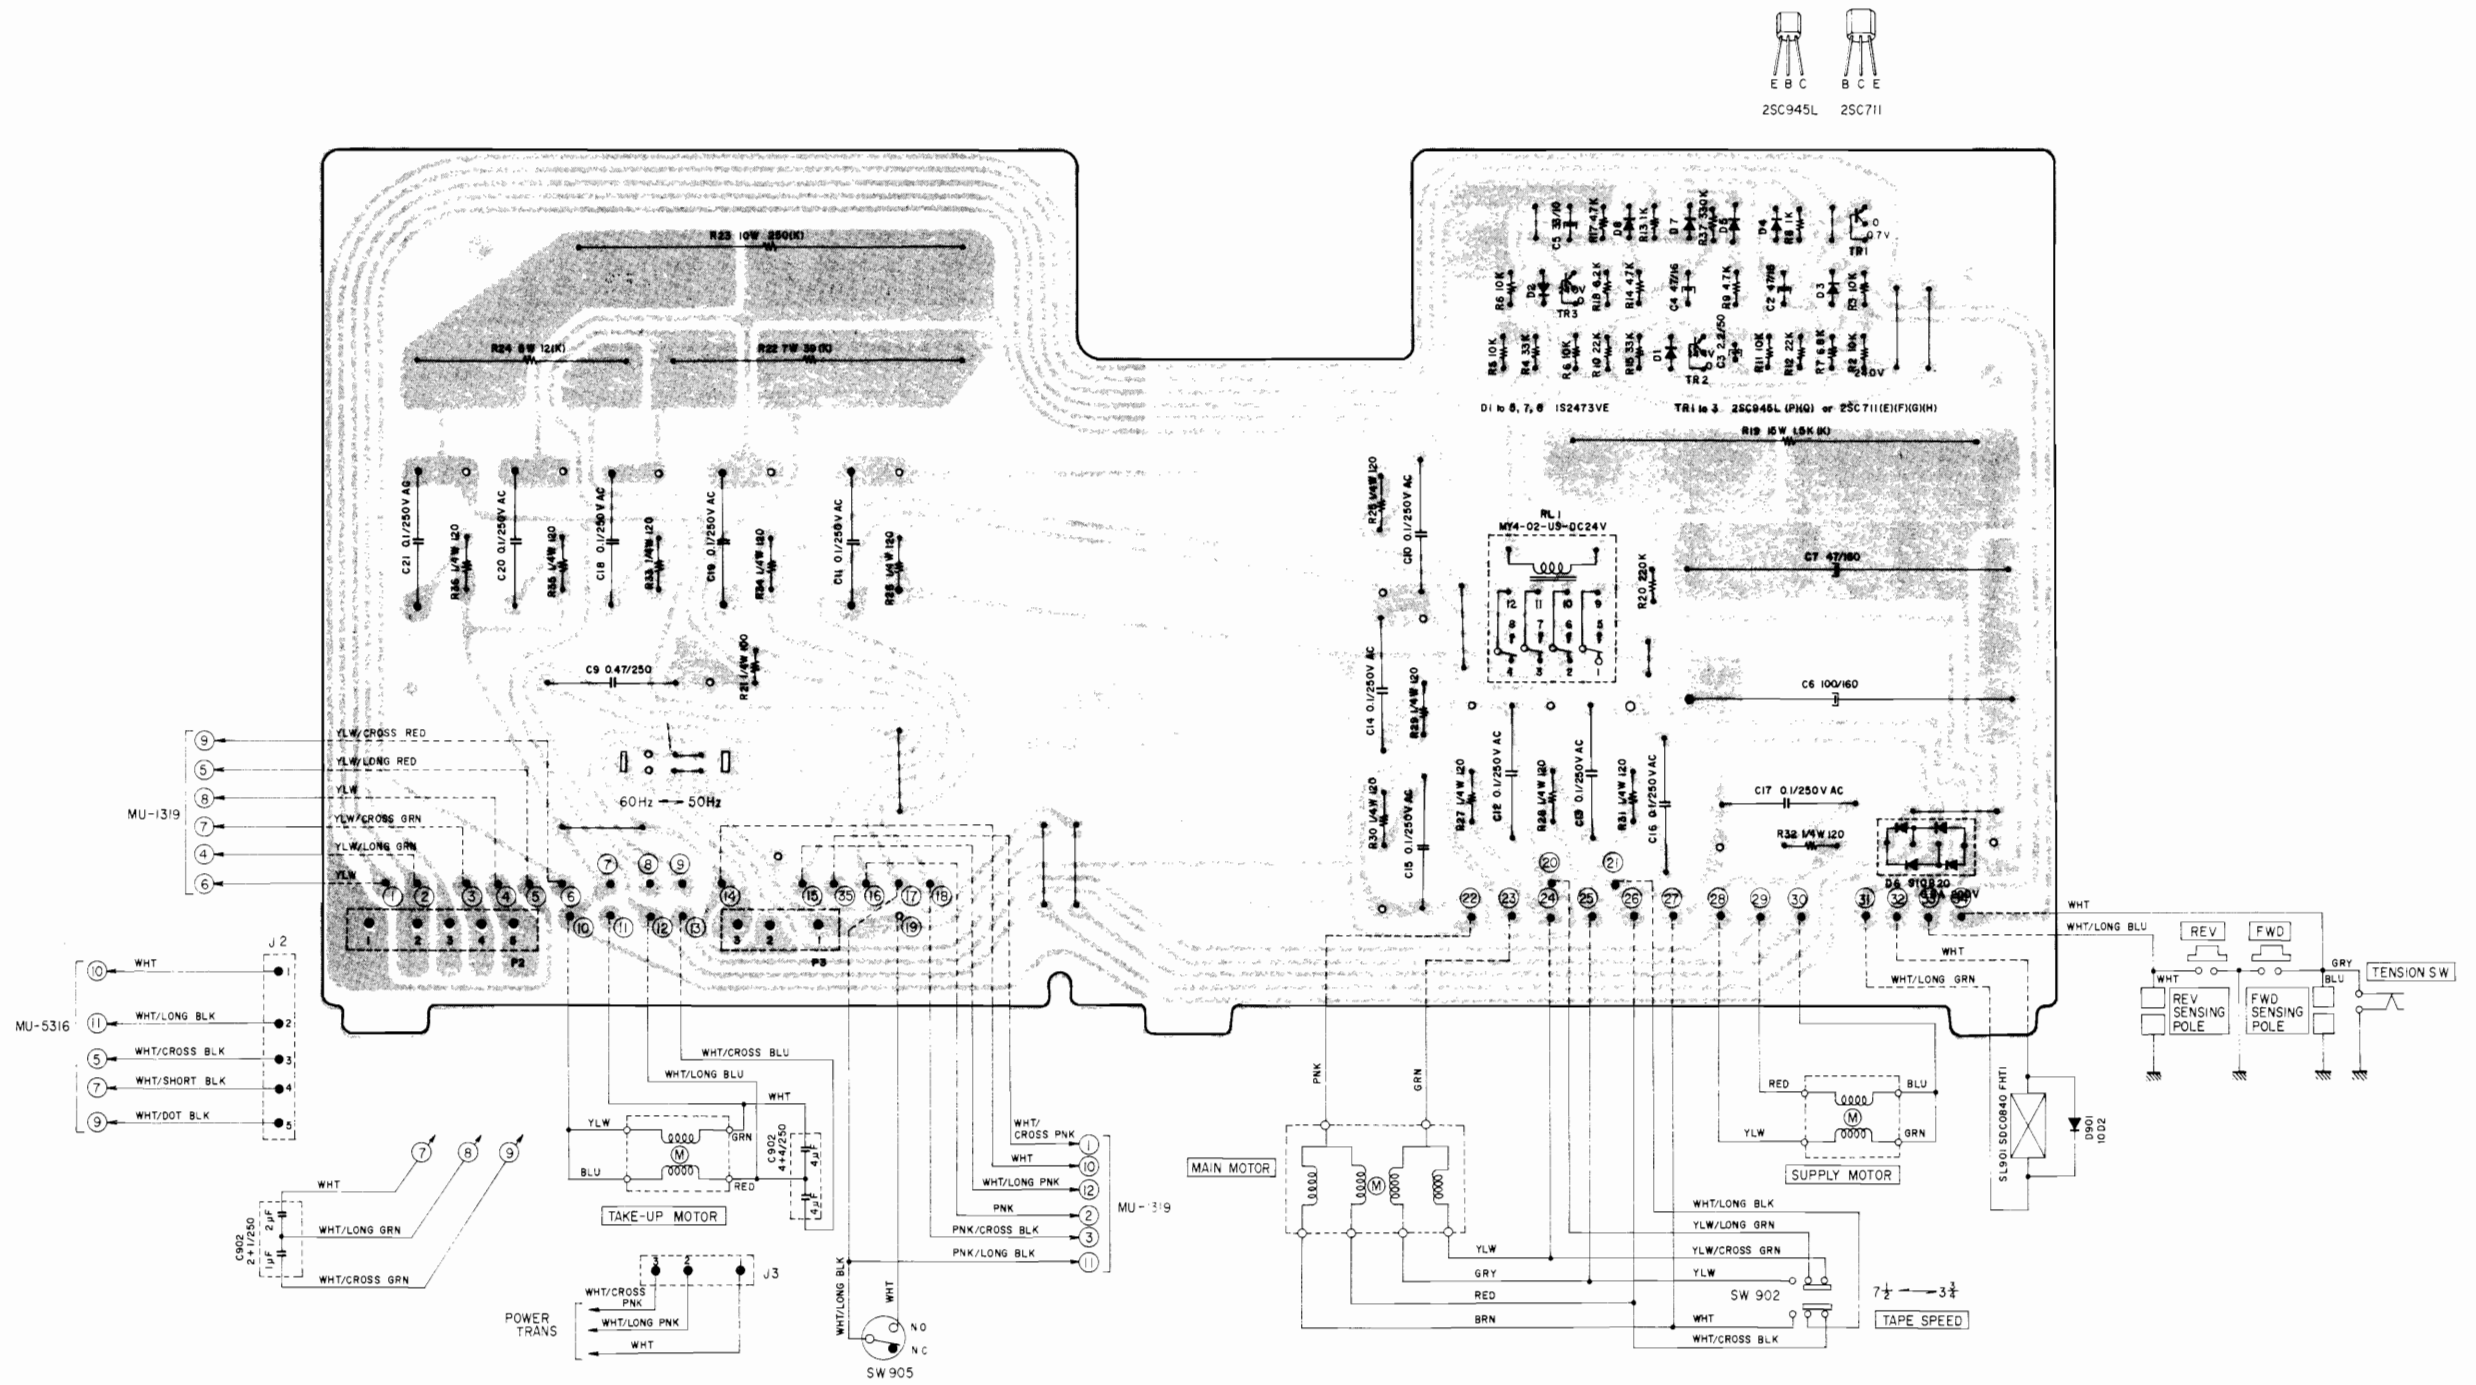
E B C
2SC945L

B C E
2SC711

R23 10W 250(K)

R24 5W 12(K)

R22 7W 39(K)

C21 0.1/250V AC
R35 1/4W 120
C20 0.1/250V AC
R36 1/4W 120
C18 0.1/250V AC
R33 1/4W 120
C19 0.1/250V AC
R34 1/4W 120
C11 0.1/250V AC
R38 1/4W 120

C9 0.47/250
R21 1/4W 100

60Hz ⟶ 50Hz

C5 33/10
R17 4.7K
D8
R13 1K
D7
R37 330K
D5
D4
R8 1K
TR1
0.7V

R6 10K
D2
TR3
R18 8.2K
R14 4.7K
C4 47/16
R9 4.7K
C2 47/16
D3
R3 10K

R5 10K
R4 33K
R6 10K
R10 22K
R15 33K
D1
TR2
C3 2.2/50
R11 10K
R12 22K
R7 6.8K
R2 10K
20V

D1 to 5, 7, 8 1S2473VE
TR1 to 3 2SC945L (PHQ) or 2SC711(E)(F)(G)(H)

R19 15W 1.5K(K)

R29 1/4W 120
C10 0.1/250V AC

RL1
MY4-02-US-DC24V

R20 220K

C7 47/160

C14 0.1/250V AC
R28 1/4W 120

C6 100/160

R30 1/4W 120
C15 0.1/250V AC
R27 1/4W 120
C12 0.1/250V AC
R26 1/4W 120
C13 0.1/250V AC
R31 1/4W 120
C16 0.1/250V AC

C17 0.1/250V AC
R32 1/4W 120

D6 S1QB20
30V

YLW/CROSS RED
YLW/LONG RED
YLW
YLW/CROSS GRN
YLW/LONG GRN
YLW

MU-1319

P2
P3

J2
WHT
WHT/LONG BLK
WHT/CROSS BLK
WHT/SHORT BLK
WHT/DOT BLK
MU-5316

WHT/CROSS BLU
WHT/LONG BLU
WHT
YLW
GRN
BLU
RED
C902 4+4/250
4μF
4μF
TAKE-UP MOTOR

WHT
WHT/LONG GRN
WHT/CROSS GRN
C902 2+1/250
2μF
1μF

J3
WHT/CROSS PNK
WHT/LONG PNK
WHT
POWER TRANS

WHT/LONG BLK
WHT
NO
NC
SW905

WHT/CROSS PNK
WHT
WHT/LONG PNK
PNK
PNK/CROSS BLK
PNK/LONG BLK
MU-1319

PNK
GRN
MAIN MOTOR
YLW
GRY
RED
BRN

RED
BLU
YLW
GRN
SUPPLY MOTOR

WHT/LONG BLK
YLW/LONG GRN
YLW/CROSS GRN
YLW
SW 902
WHT
WHT/CROSS BLK
$7\frac{1}{2}$ ⟶ $3\frac{3}{4}$
TAPE SPEED

WHT
WHT/LONG BLU
WHT
WHT/LONG GRN

SL901 SDC0840 FHT1
D901 10D2

REV
FWD
WHT
GRY
BLU
REV SENSING POLE
FWD SENSING POLE
TENSION SW